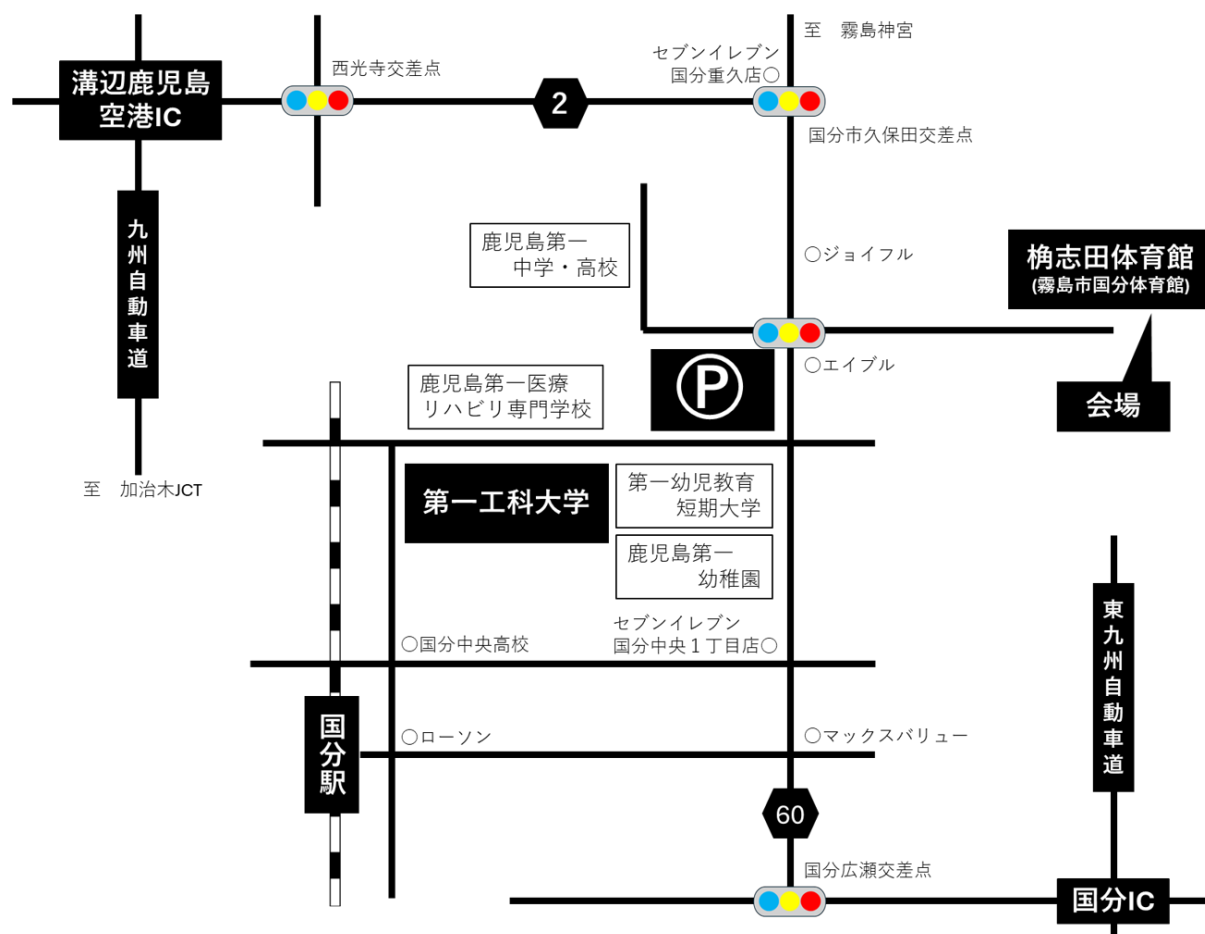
溝辺鹿児島空港IC

西光寺交差点

2

セブンイレブン国分重久店○

至　霧島神宮

国分市久保田交差点

九州自動車道

鹿児島第一中学・高校

○ジョイフル

椨志田体育館
(霧島市国分体育館)

P

○エイブル

会場

鹿児島第一医療リハビリ専門学校

至　加治木JCT

第一工科大学

第一幼児教育短期大学

鹿児島第一幼稚園

セブンイレブン国分中央１丁目店○

○国分中央高校

東九州自動車道

国分駅

○ローソン

○マックスバリュー

60

国分広瀬交差点

国分IC